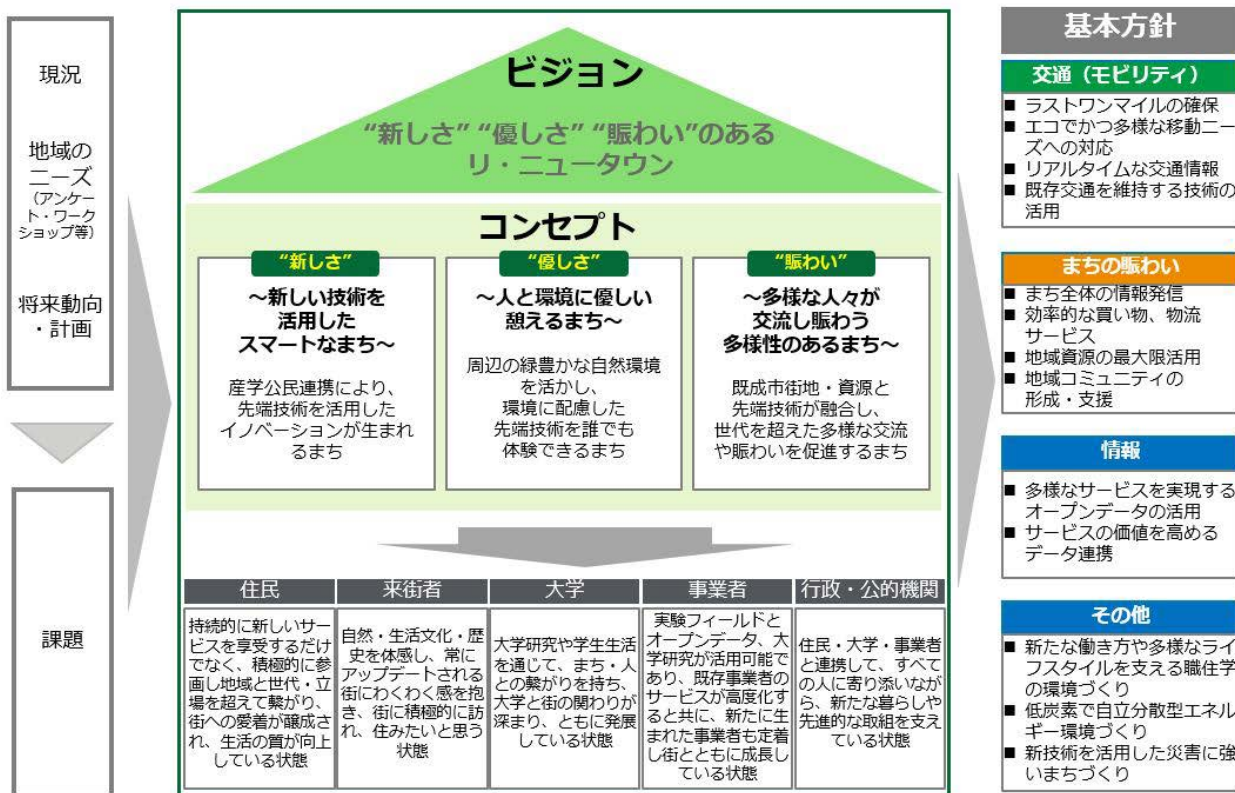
現況

地域のニーズ
(アンケート・ワークショップ等)

将来動向・計画

課題

ビジョン

"新しさ" "優しさ" "賑わい"のある
リ・ニュータウン

コンセプト

"新しさ"
~新しい技術を活用したスマートなまち~
産学公民連携により、先端技術を活用したイノベーションが生まれるまち

"優しさ"
~人と環境に優しい憩えるまち~
周辺の緑豊かな自然環境を活かし、環境に配慮した先端技術を誰でも体験できるまち

"賑わい"
~多様な人々が交流し賑わう多様性のあるまち~
既成市街地・資源と先端技術が融合し、世代を超えた多様な交流や賑わいを促進するまち

| 住民 | 来街者 | 大学 | 事業者 | 行政・公的機関 |
|---|---|---|---|---|
| 持続的に新しいサービスを享受するだけでなく、積極的に参画し地域と世代・立場を超えて繋がり、街への愛着が醸成され、生活の質が向上している状態 | 自然・生活文化・歴史を体感し、常にアップデートされる街にわくわく感を抱き、街に積極的に訪れ、住みたいと思う状態 | 大学研究や学生生活を通じて、まち・人との繋がりを持ち、大学と街の関わりが深まり、ともに発展している状態 | 実験フィールドとオープンデータ、大学研究が活用可能であり、既存事業者のサービスが高度化すると共に、新たに生まれた事業者も定着し街とともに成長している状態 | 住民・大学・事業者と連携して、すべての人に寄り添いながら、新たな暮らしや先進的な取組を支えている状態 |

基本方針

交通(モビリティ)
■ ラストワンマイルの確保
■ エコでかつ多様な移動ニーズへの対応
■ リアルタイムな交通情報
■ 既存交通を維持する技術の活用

まちの賑わい
■ まち全体の情報発信
■ 効率的な買い物、物流サービス
■ 地域資源の最大限活用
■ 地域コミュニティの形成・支援

情報
■ 多様なサービスを実現するオープンデータの活用
■ サービスの価値を高めるデータ連携

その他
■ 新たな働き方や多様なライフスタイルを支える職住学の環境づくり
■ 低炭素で自立分散型エネルギー環境づくり
■ 新技術を活用した災害に強いまちづくり